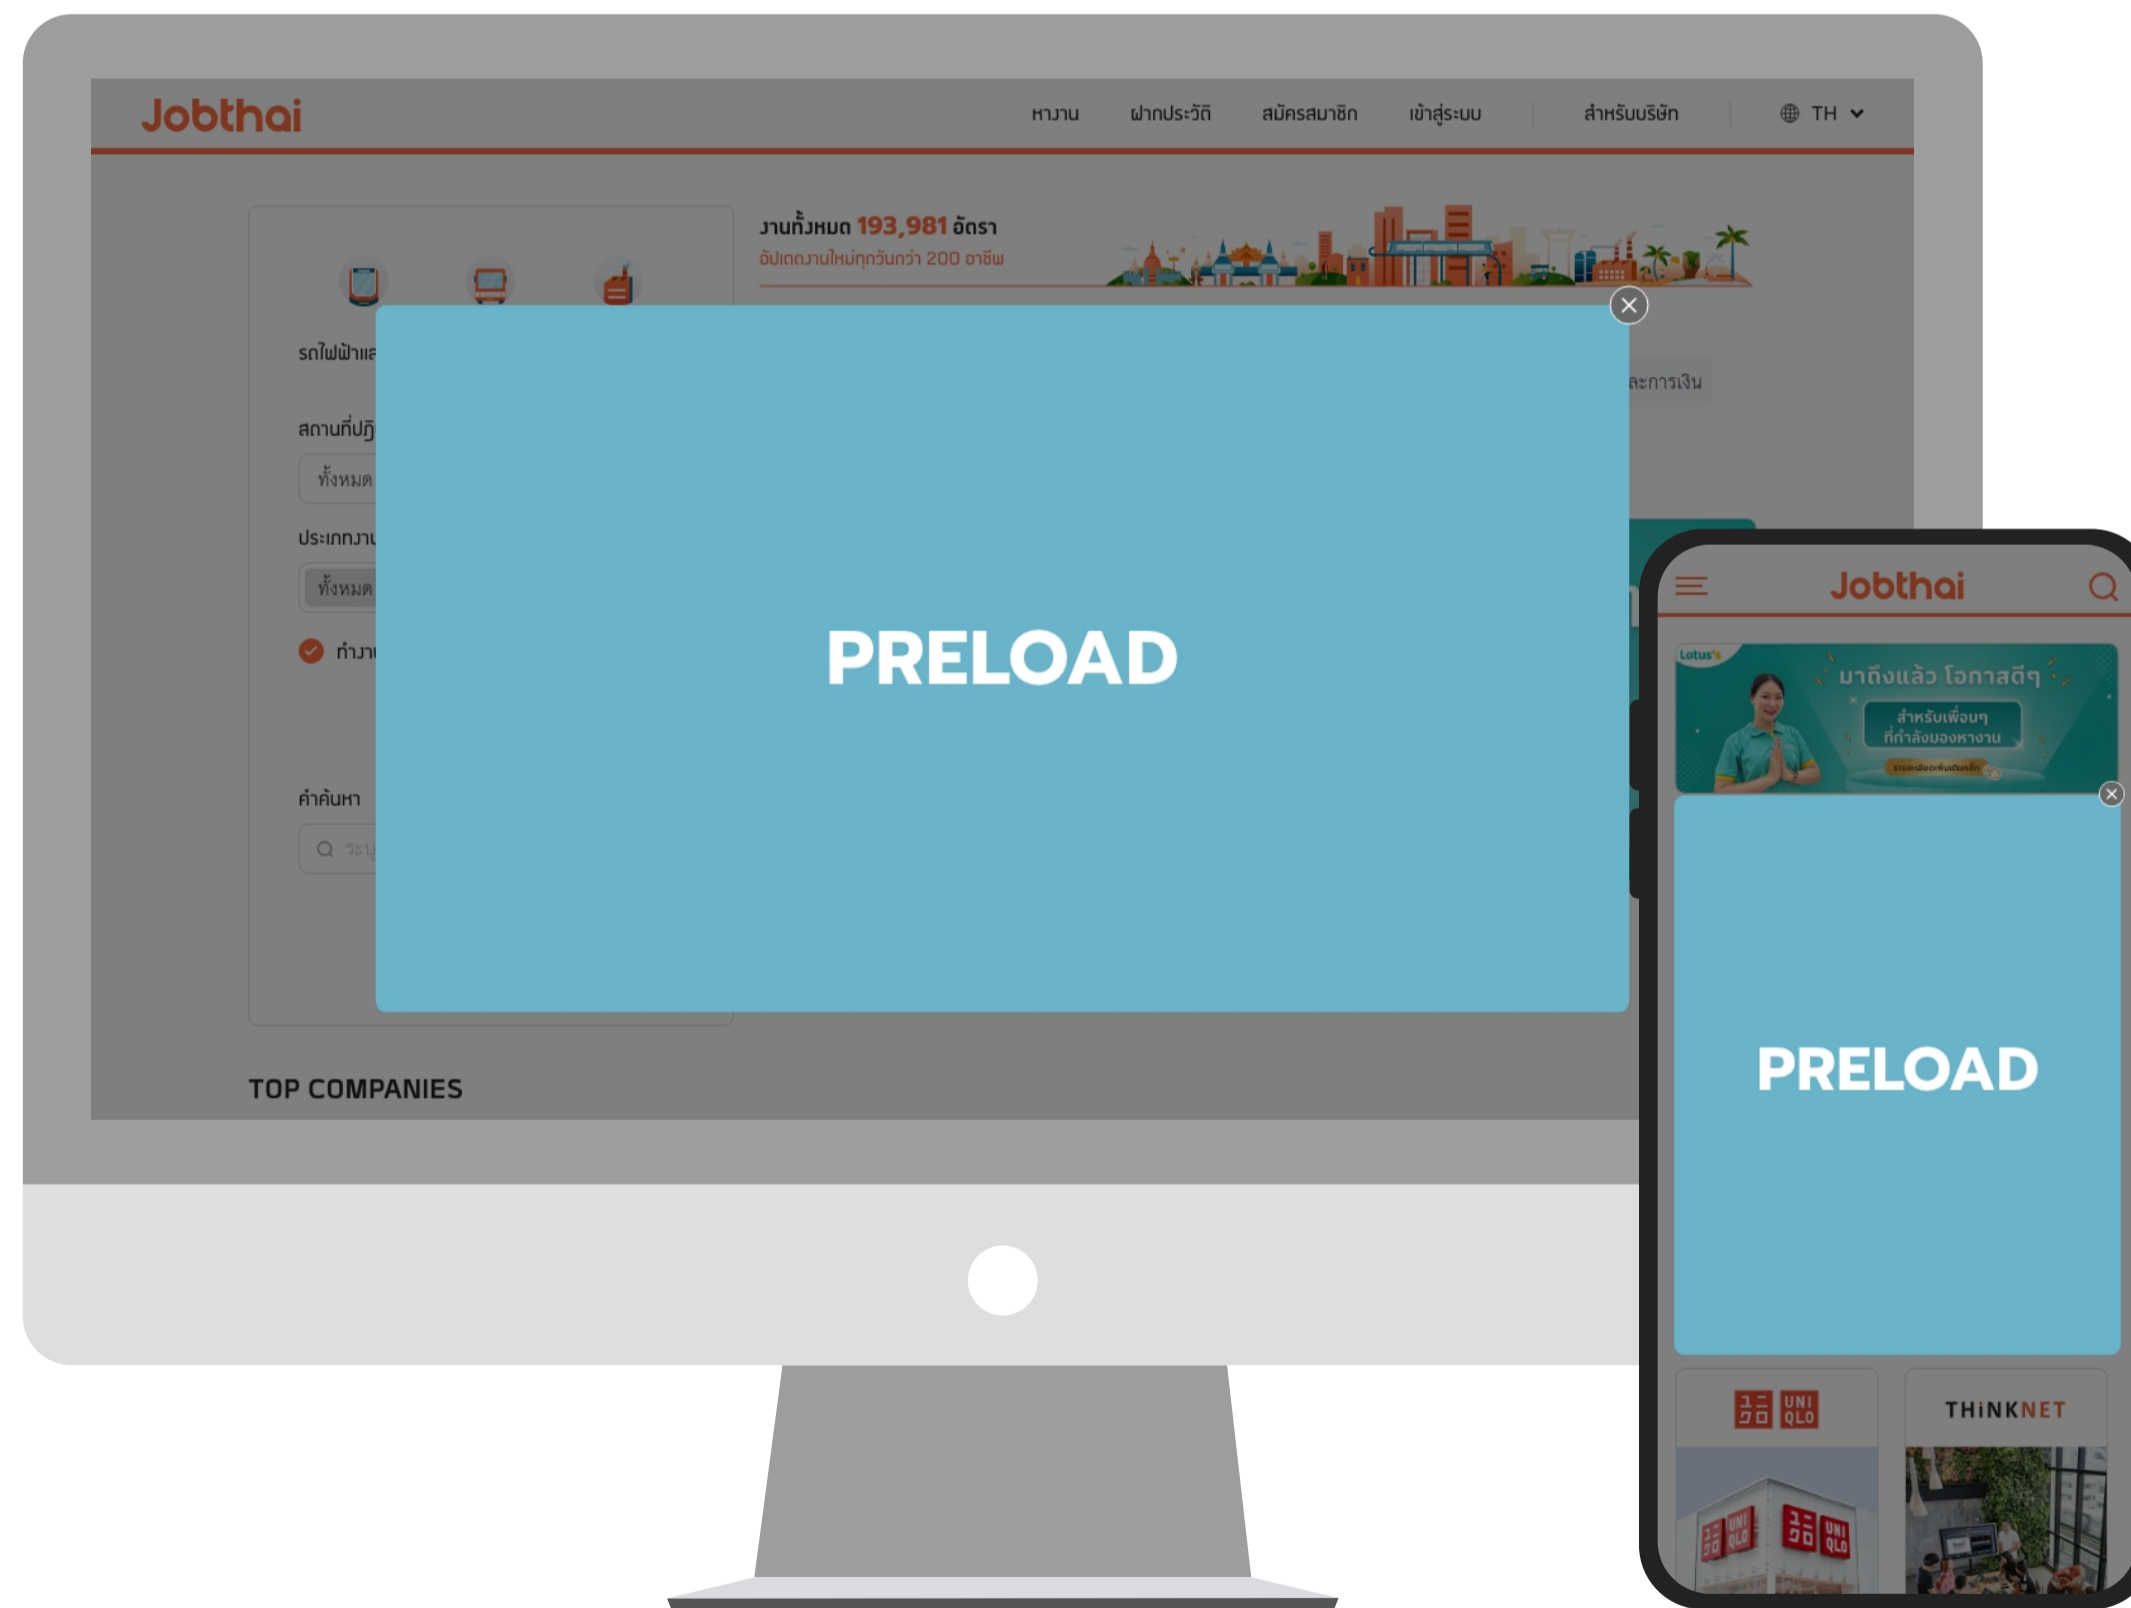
Jobthai

หางาน ฝากประวัติ สมัครสมาชิก เข้าสู่ระบบ สำหรับบริษัท TH

งานทั้งหมด 193,981 อัตรา
อัปเดตงานใหม่ทุกวันกว่า 200 อาชีพ

รถไฟฟ้าแ

สถานที่ปฏิ

ทั้งหมด

ประเภทงา

ทั้งหมด

ทำงา

คำค้นหา

ระบุ

ละการเงิน

PRELOAD

TOP COMPANIES

Jobthai

Lotus's

มาถึงแล้ว โอกาสดีๆ

สำหรับเพื่อนๆ ที่กำลังมองหางาน

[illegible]

PRELOAD

UNI QLO

THiNKNET